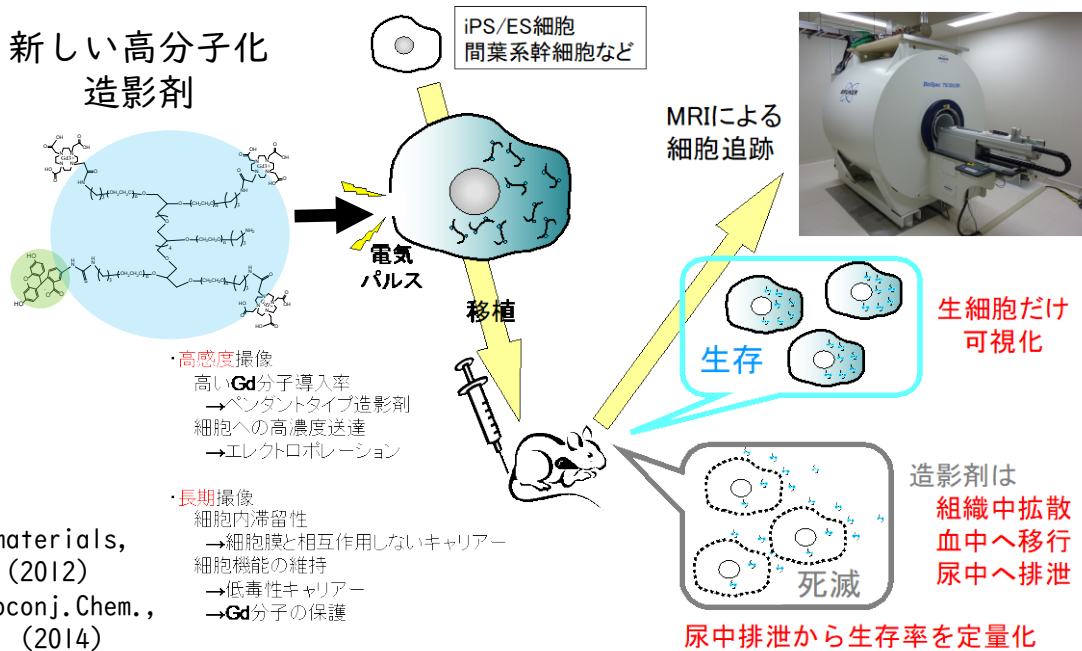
新しい高分子化
造影剤

iPS/ES細胞
間葉系幹細胞など

MRIによる
細胞追跡

電気
パルス

移植

・高感度撮像
高いGd分子導入率
→ペンダントタイプ造影剤
細胞への高濃度送達
→エレクトロポレーション

・長期撮像
細胞内滞留性
→細胞膜と相互作用しないキャリアー
細胞機能の維持
→低毒性キャリアー
→Gd分子の保護

生存

生細胞だけ
可視化

死滅

造影剤は
組織中拡散
血中へ移行
尿中へ排泄

尿中排泄から生存率を定量化

materials,
(2012)
oconj.Chem.,
(2014)